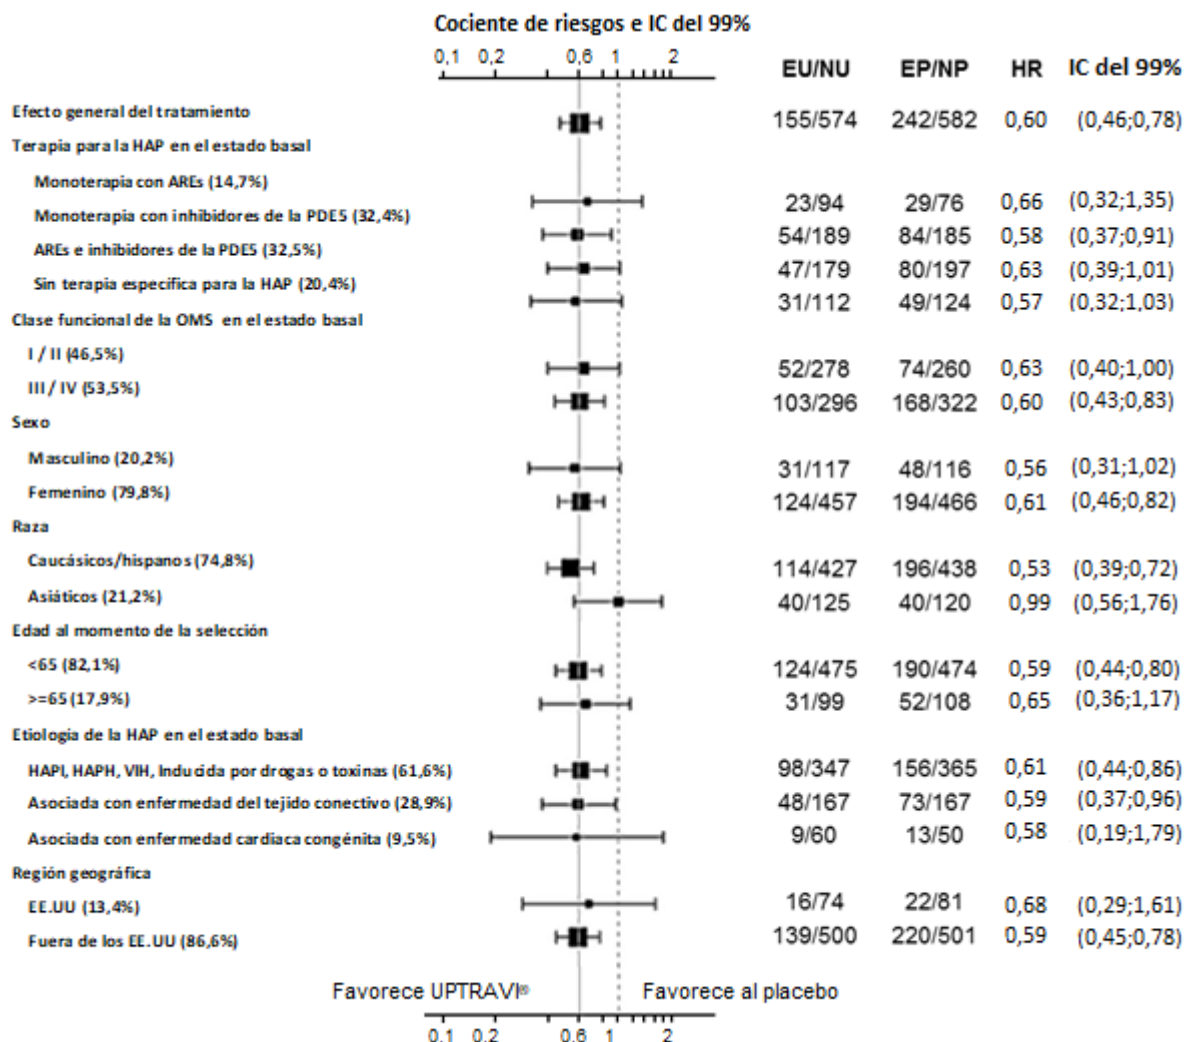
Cociente de riesgos e IC del 99%

0,1 0,2 0,6 1 2

| | EU/NU | EP/NP | HR | IC del 99% |
|---|---|---|---|---|
| Efecto general del tratamiento | 155/574 | 242/582 | 0,60 | (0,46;0,78) |
| Terapia para la HAP en el estado basal | | | | |
| Monoterapia con AREs (14,7%) | | | | |
| Monoterapia con inhibidores de la PDE5 (32,4%) | 23/94 | 29/76 | 0,66 | (0,32;1,35) |
| AREs e inhibidores de la PDE5 (32,5%) | 54/189 | 84/185 | 0,58 | (0,37;0,91) |
| Sin terapia especifica para la HAP (20,4%) | 47/179 | 80/197 | 0,63 | (0,39;1,01) |
| | 31/112 | 49/124 | 0,57 | (0,32;1,03) |
| Clase funcional de la OMS en el estado basal | | | | |
| I / II (46,5%) | 52/278 | 74/260 | 0,63 | (0,40;1,00) |
| III / IV (53,5%) | 103/296 | 168/322 | 0,60 | (0,43;0,83) |
| Sexo | | | | |
| Masculino (20,2%) | 31/117 | 48/116 | 0,56 | (0,31;1,02) |
| Femenino (79,8%) | 124/457 | 194/466 | 0,61 | (0,46;0,82) |
| Raza | | | | |
| Caucásicos/hispanos (74,8%) | 114/427 | 196/438 | 0,53 | (0,39;0,72) |
| Asiáticos (21,2%) | 40/125 | 40/120 | 0,99 | (0,56;1,76) |
| Edad al momento de la selección | | | | |
| <65 (82,1%) | 124/475 | 190/474 | 0,59 | (0,44;0,80) |
| >=65 (17,9%) | 31/99 | 52/108 | 0,65 | (0,36;1,17) |
| Etiología de la HAP en el estado basal | | | | |
| HAPI, HAPH, VIH, Inducida por drogas o toxinas (61,6%) | 98/347 | 156/365 | 0,61 | (0,44;0,86) |
| Asociada con enfermedad del tejido conectivo (28,9%) | 48/167 | 73/167 | 0,59 | (0,37;0,96) |
| Asociada con enfermedad cardiaca congénita (9,5%) | 9/60 | 13/50 | 0,58 | (0,19;1,79) |
| Región geográfica | | | | |
| EE.UU (13,4%) | 16/74 | 22/81 | 0,68 | (0,29;1,61) |
| Fuera de los EE.UU (86,6%) | 139/500 | 220/501 | 0,59 | (0,45;0,78) |

Favorece UPTRAVI® Favorece al placebo

0,1 0,2 0,6 1 2